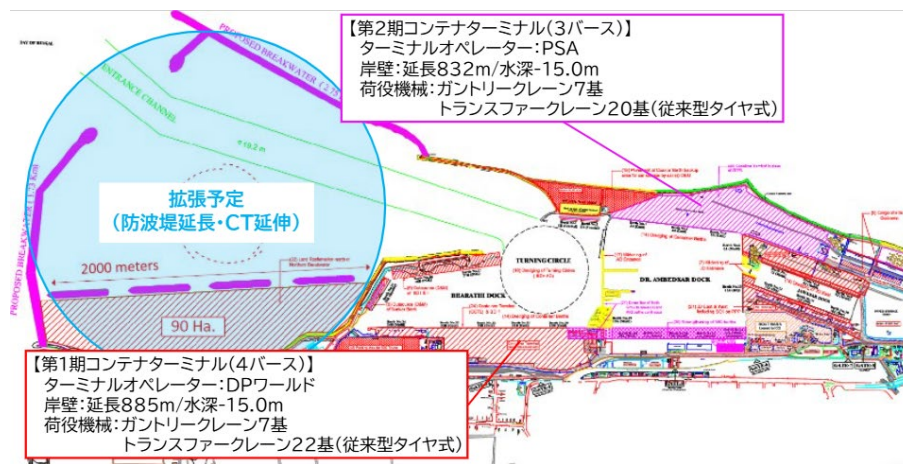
【第2期コンテナターミナル(3バース)】
ターミナルオペレーター:PSA
岸壁:延長832m/水深-15.0m
荷役機械:ガントリークレーン7基
トランスファークレーン20基(従来型タイヤ式)

PROPOSED BREAKWATER

ENTRANCE CHANNEL

拡張予定
(防波堤延長・CT延伸)

2000 meters

90 Ha.

PROPOSED BREAKWATER

TURNING CIRCLE

BHARATHI DOCK

DR. AMBEDKAR DOCK

【第1期コンテナターミナル(4バース)】
ターミナルオペレーター:DPワールド
岸壁:延長885m/水深-15.0m
荷役機械:ガントリークレーン7基
トランスファークレーン22基(従来型タイヤ式)